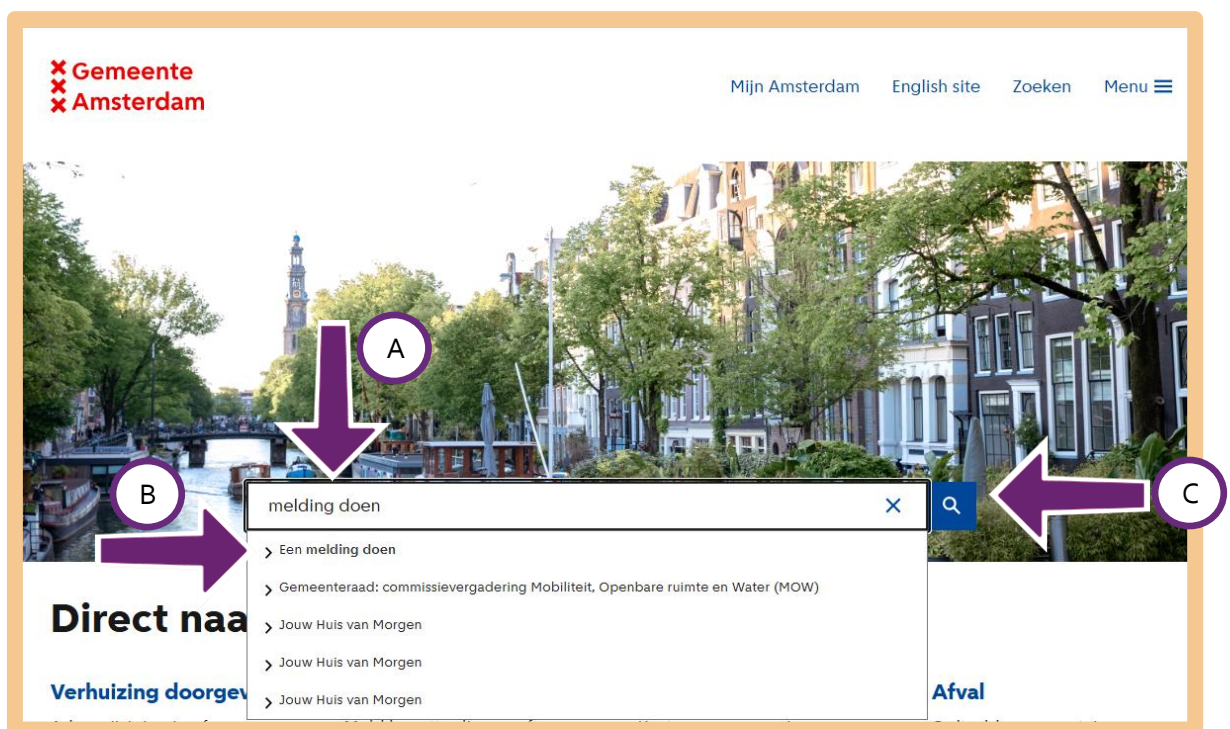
Gemeente Amsterdam

Mijn Amsterdam English site Zoeken Menu

A

B

C

melding doen

Een melding doen

Gemeenteraad: commissievergadering Mobiliteit, Openbare ruimte en Water (MOW)

Jouw Huis van Morgen

Jouw Huis van Morgen

Jouw Huis van Morgen

Direct naa

Verhuizing doorgev

Afval

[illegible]